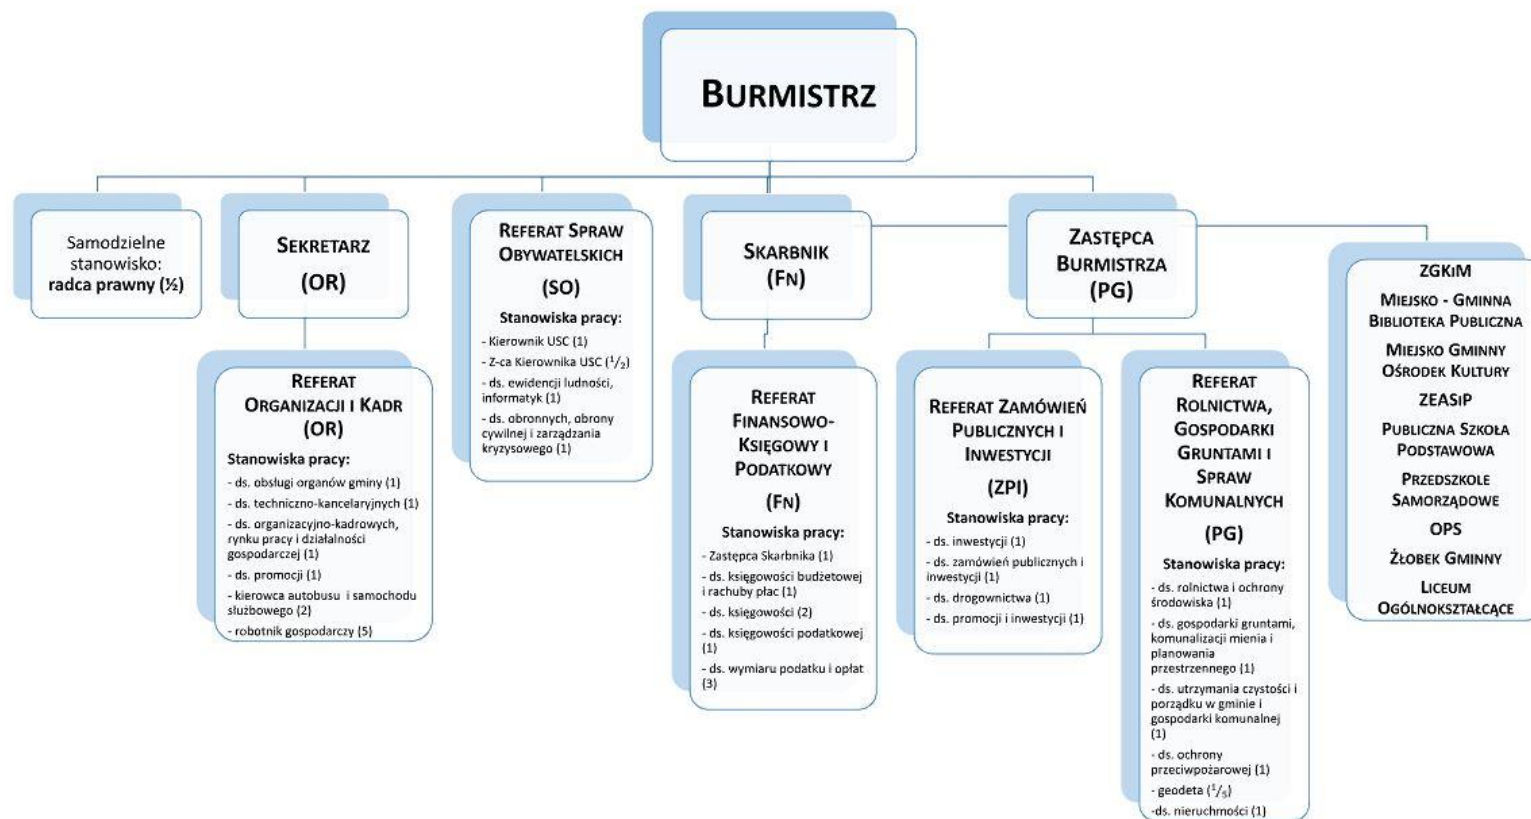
Burmistrz

Samodzielne stanowisko: radca prawny (½)

Sekretarz (OR)

Referat Organizacji i Kadr (OR)
Stanowiska pracy:
- ds. obsługi organów gminy (1)
- ds. techniczno-kancelaryjnych (1)
- ds. organizacyjno-kadrowych, rynku pracy i działalności gospodarczej (1)
- ds. promocji (1)
- kierowca autobusu i samochodu służbowego (2)
- robotnik gospodarczy (5)

Referat Spraw Obywatelskich (SO)
Stanowiska pracy:
- Kierownik USC (1)
- Z-ca Kierownika USC ($^1/_2$)
- ds. ewidencji ludności, informatyk (1)
- ds. obronnych, obrony cywilnej i zarządzania kryzysowego (1)

Skarbnik (Fn)

Referat Finansowo-Księgowy i Podatkowy (Fn)
Stanowiska pracy:
- Zastępca Skarbnika (1)
- ds. księgowości budżetowej i rachuby płac (1)
- ds. księgowości (2)
- ds. księgowości podatkowej (1)
- ds. wymiaru podatku i opłat (3)

Zastępca Burmistrza (PG)

Referat Zamówień Publicznych i Inwestycji (ZPI)
Stanowiska pracy:
- ds. inwestycji (1)
- ds. zamówień publicznych i inwestycji (1)
- ds. drogownictwa (1)
- ds. promocji i inwestycji (1)

Referat Rolnictwa, Gospodarki Gruntami i Spraw Komunalnych (PG)
Stanowiska pracy:
- ds. rolnictwa i ochrony środowiska (1)
- ds. gospodarki gruntami, komunalizacji mienia i planowania przestrzennego (1)
- ds. utrzymania czystości i porządku w gminie i gospodarki komunalnej (1)
- ds. ochrony przeciwpożarowej (1)
- geodeta ($^1/_5$)
-ds. nieruchomości (1)

ZGKiM
Miejsko - Gminna Biblioteka Publiczna
Miejsko Gminny Ośrodek Kultury
ZEASiP
Publiczna Szkoła Podstawowa
Przedszkole Samorządowe
OPS
Żłobek Gminny
Liceum Ogólnokształcące